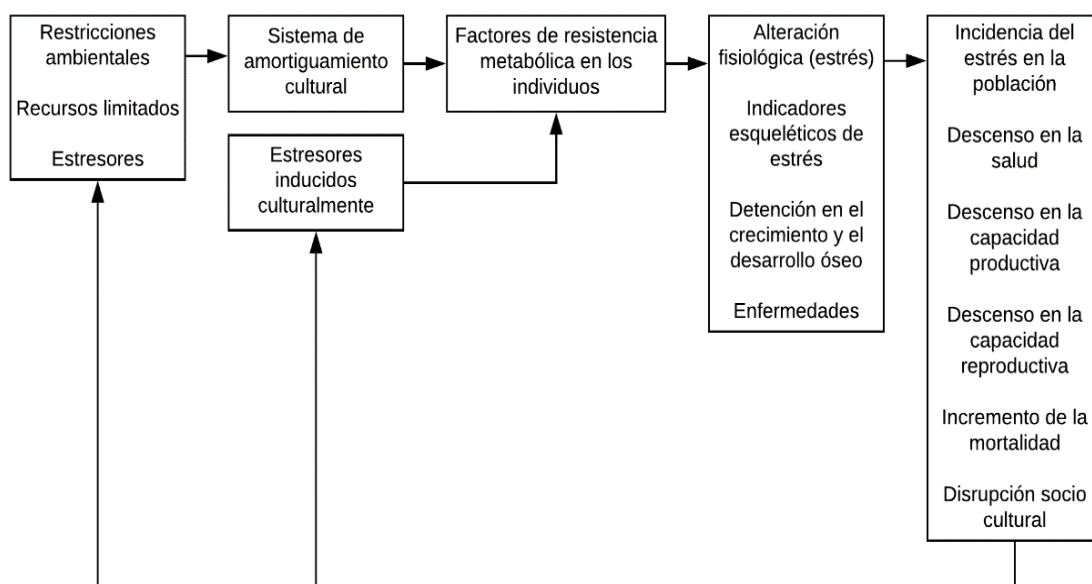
Restricciones ambientales

Recursos limitados

Estresores

Sistema de amortiguamiento cultural

Estresores inducidos culturalmente

Factores de resistencia metabólica en los individuos

Alteración fisiológica (estrés)

Indicadores esqueléticos de estrés

Detención en el crecimiento y el desarrollo óseo

Enfermedades

Incidencia del estrés en la población

Descenso en la salud

Descenso en la capacidad productiva

Descenso en la capacidad reproductiva

Incremento de la mortalidad

Disrupción socio cultural